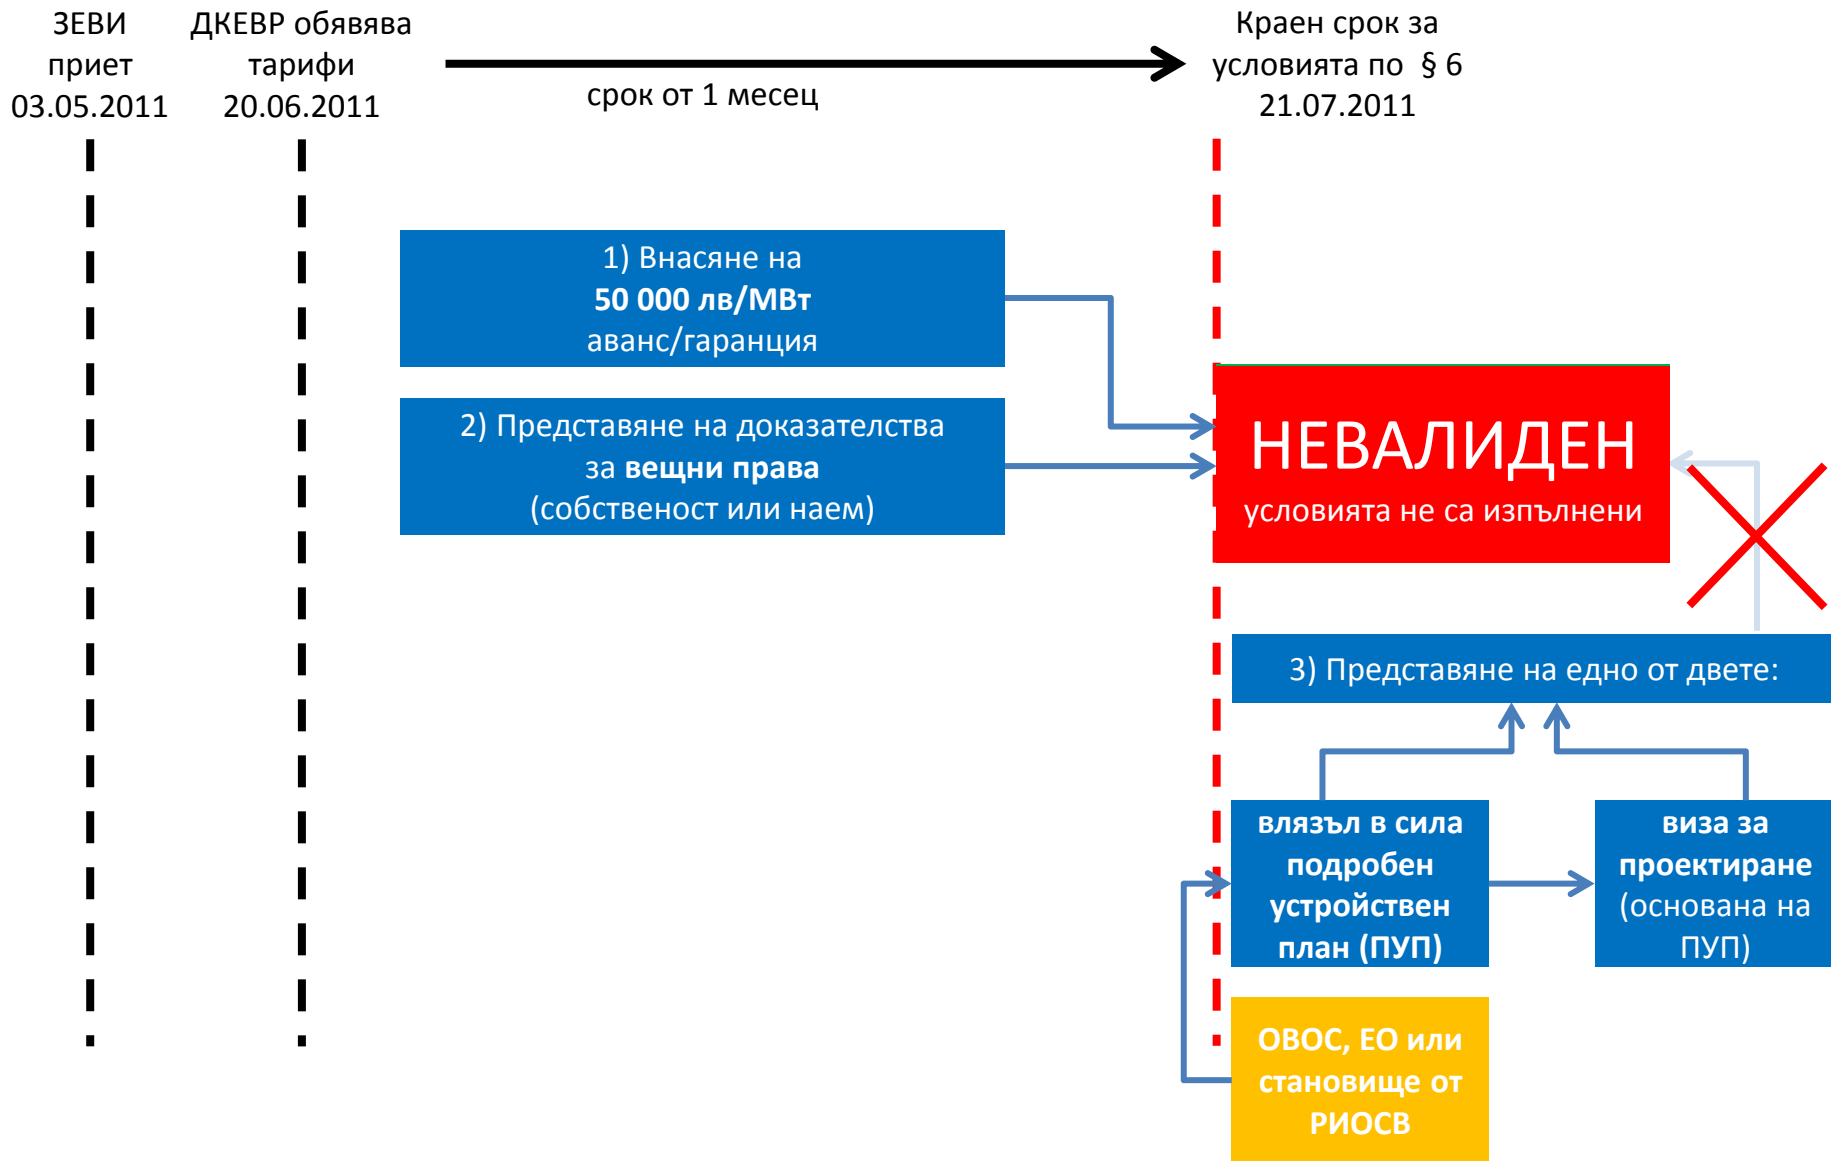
ЗЕВИ приет 03.05.2011

ДКЕВР обявява тарифи 20.06.2011

срок от 1 месец

Краен срок за условията по § 6 21.07.2011

1) Внасяне на **50 000 лв/МВт** аванс/гаранция

2) Представяне на доказателства за **вещни права** (собственост или наем)

НЕВАЛИДЕН
условията не са изпълнени

3) Представяне на едно от двете:

влязъл в сила подробен устройствен план (ПУП)

виза за проектиране (основана на ПУП)

ОВОС, ЕО или становище от РИОСВ